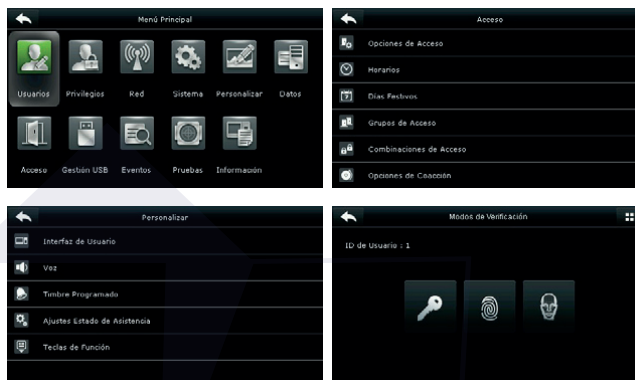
Menú Principal

Usuarios
Privilegios
Red
Sistema
Personalizar
Datos
Acceso
Gestión USB
Eventos
Pruebas
Información

Acceso

Opciones de Acceso
Horarios
Días Festivos
Grupos de Acceso
Combinaciones de Acceso
Opciones de Coacción

Personalizar

Interfaz de Usuario
Voz
Timbre Programado
Ajustes Estado de Asistencia
Teclas de Función

Modos de Verificación

ID de Usuario : 1